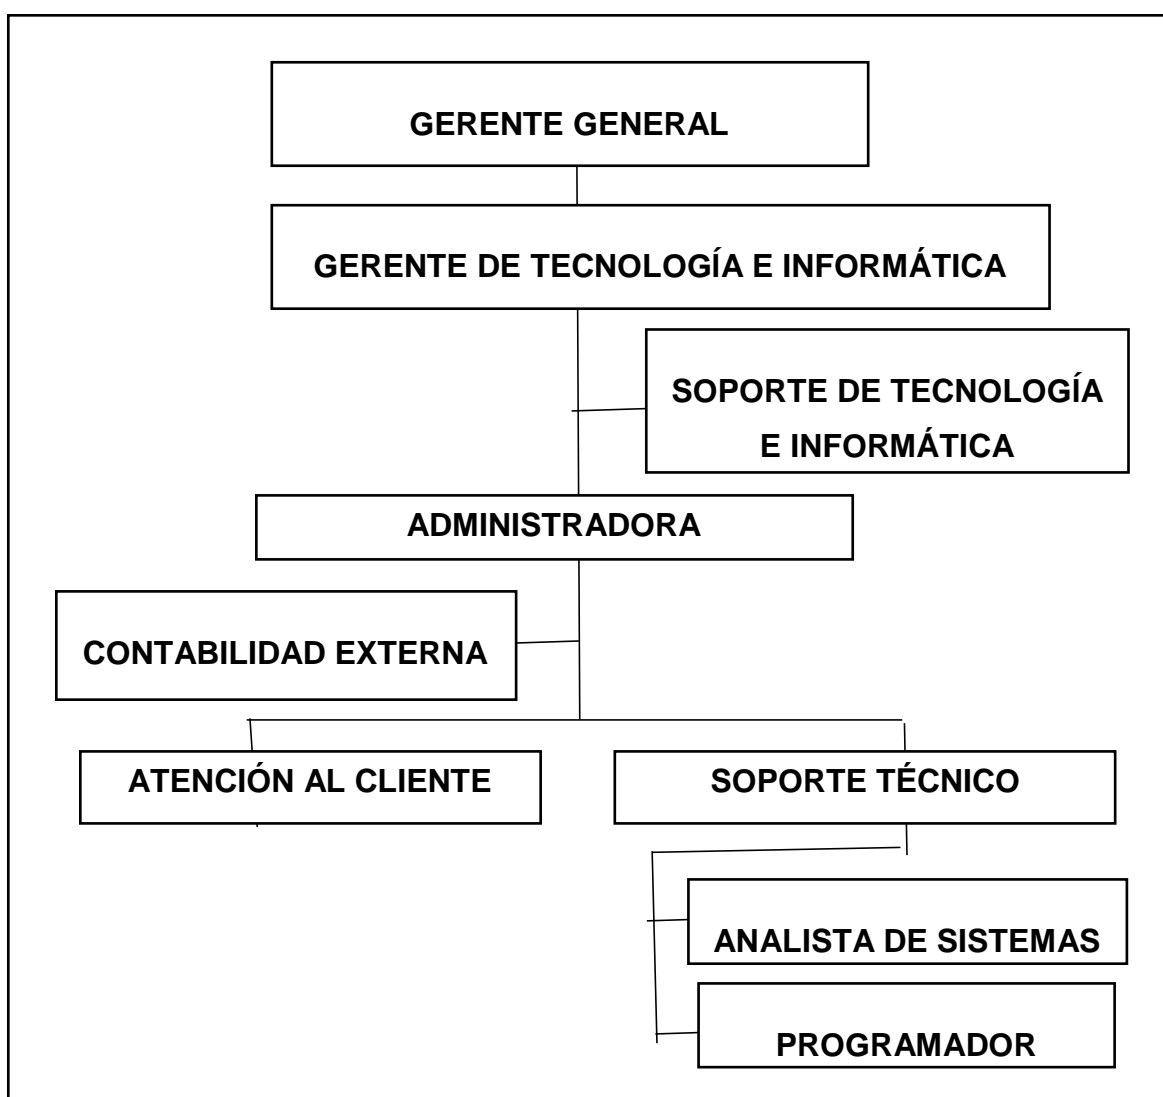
GERENTE GENERAL

GERENTE DE TECNOLOGÍA E INFORMÁTICA

SOPORTE DE TECNOLOGÍA E INFORMÁTICA

ADMINISTRADORA

CONTABILIDAD EXTERNA

ATENCIÓN AL CLIENTE

SOPORTE TÉCNICO

ANALISTA DE SISTEMAS

PROGRAMADOR